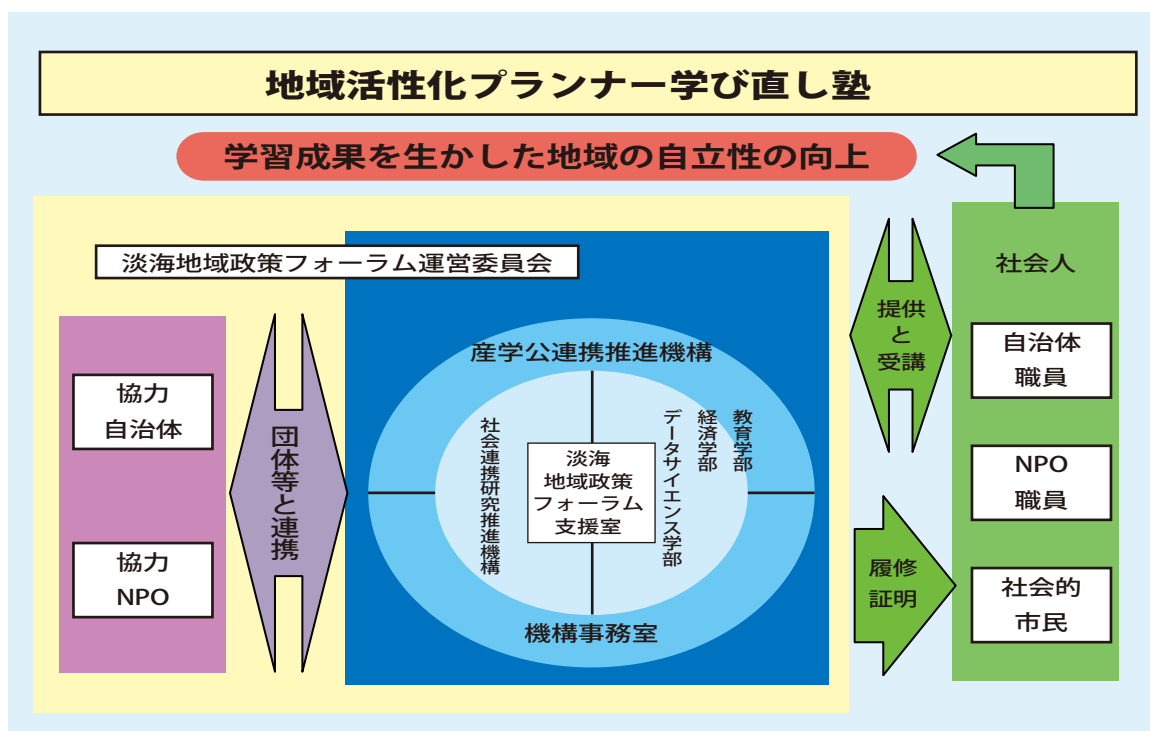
地域活性化プランナー学び直し塾

学習成果を生かした地域の自立性の向上

淡海地域政策フォーラム運営委員会

協力
自治体

協力
NPO

団体等と連携

産学公連携推進機構

社会連携研究推進機構

淡海
地域政策
フォーラム
支援室

データサイエンス学部

経済学部

教育学部

機構事務室

提供
と
受講

履修
証明

社会人

自治体
職員

NPO
職員

社会的
市民